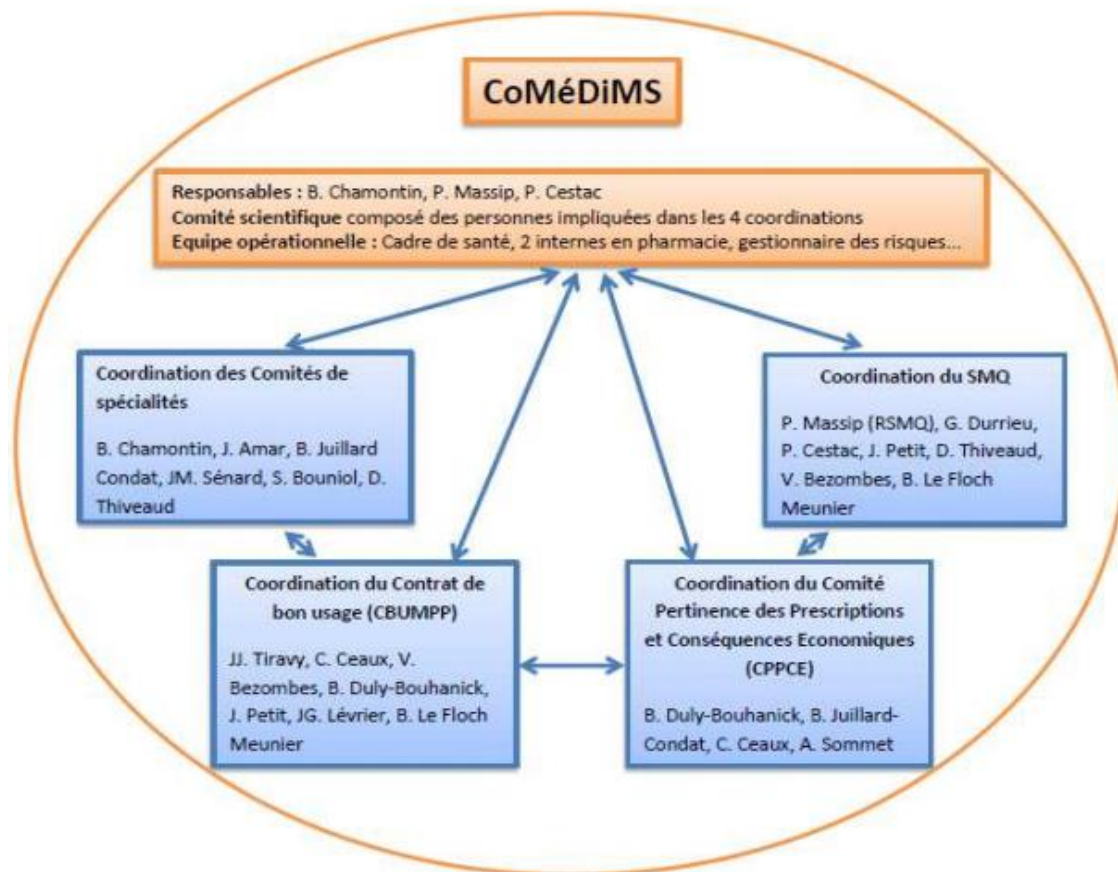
CoMéDiMS

Responsables : B. Chamontin, P. Massip, P. Cestac
Comité scientifique composé des personnes impliquées dans les 4 coordinations
Equipe opérationnelle : Cadre de santé, 2 internes en pharmacie, gestionnaire des risques…

Coordination des Comités de spécialités

B. Chamontin, J. Amar, B. Juillard Condat, JM. Sénard, S. Bouniol, D. Thiveaud

Coordination du SMQ

P. Massip (RSMQ), G. Durrieu, P. Cestac, J. Petit, D. Thiveaud, V. Bezombes, B. Le Floch Meunier

Coordination du Contrat de bon usage (CBUMPP)

JJ. Tiravy, C. Ceaux, V. Bezombes, B. Duly-Bouhanick, J. Petit, JG. Lévrier, B. Le Floch Meunier

Coordination du Comité Pertinence des Prescriptions et Conséquences Economiques (CPPCE)

B. Duly-Bouhanick, B. Juillard-Condat, C. Ceaux, A. Sommet